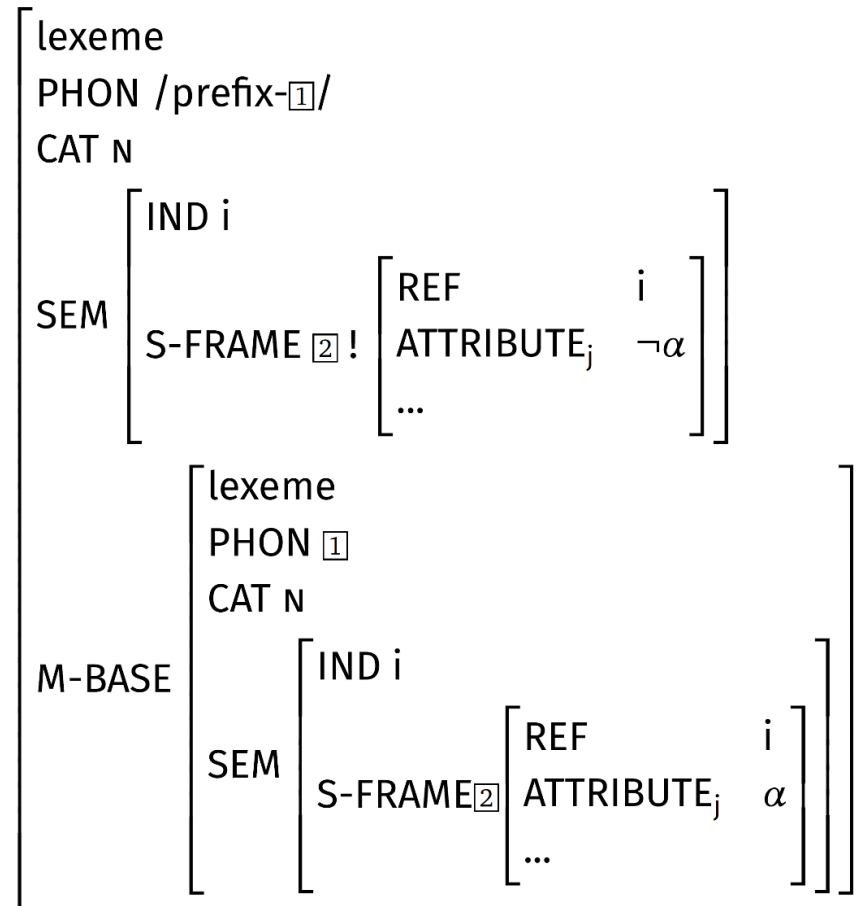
lexeme
PHON /prefix-$\boxed{1}$/
CAT N

SEM
IND i
S-FRAME $\boxed{2}$ !
REF i
ATTRIBUTE$_j$ $\neg\alpha$
...

M-BASE
lexeme
PHON $\boxed{1}$
CAT N
SEM
IND i
S-FRAME$\boxed{2}$
REF i
ATTRIBUTE$_j$ $\alpha$
...